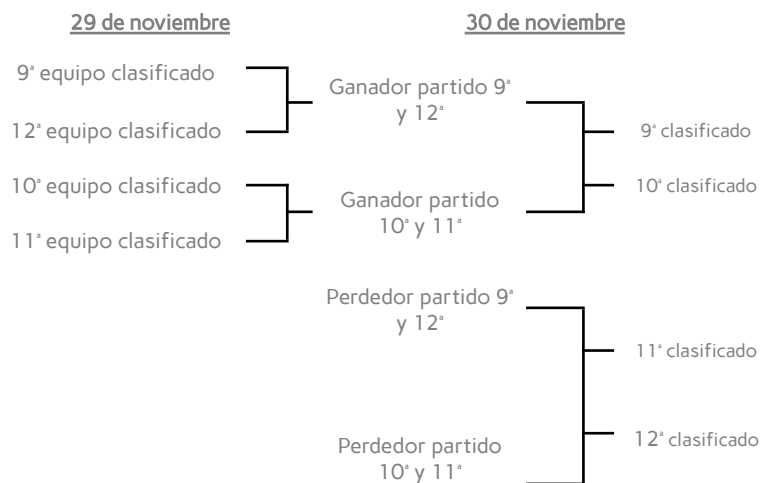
29 de noviembre

9ª equipo clasificado

12ª equipo clasificado

10ª equipo clasificado

11ª equipo clasificado

30 de noviembre

Ganador partido 9ª y 12ª

Ganador partido 10ª y 11ª

9ª clasificado

10ª clasificado

Perdedor partido 9ª y 12ª

Perdedor partido 10ª y 11ª

11ª clasificado

12ª clasificado